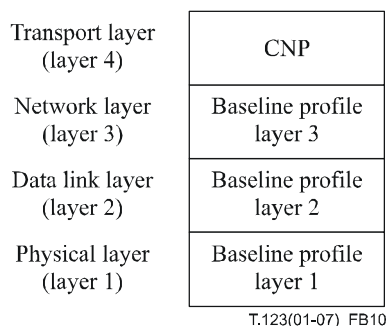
Transport layer (layer 4)

CNP

Network layer (layer 3)

Baseline profile layer 3

Data link layer (layer 2)

Baseline profile layer 2

Physical layer (layer 1)

Baseline profile layer 1

T.123(01-07) FB10